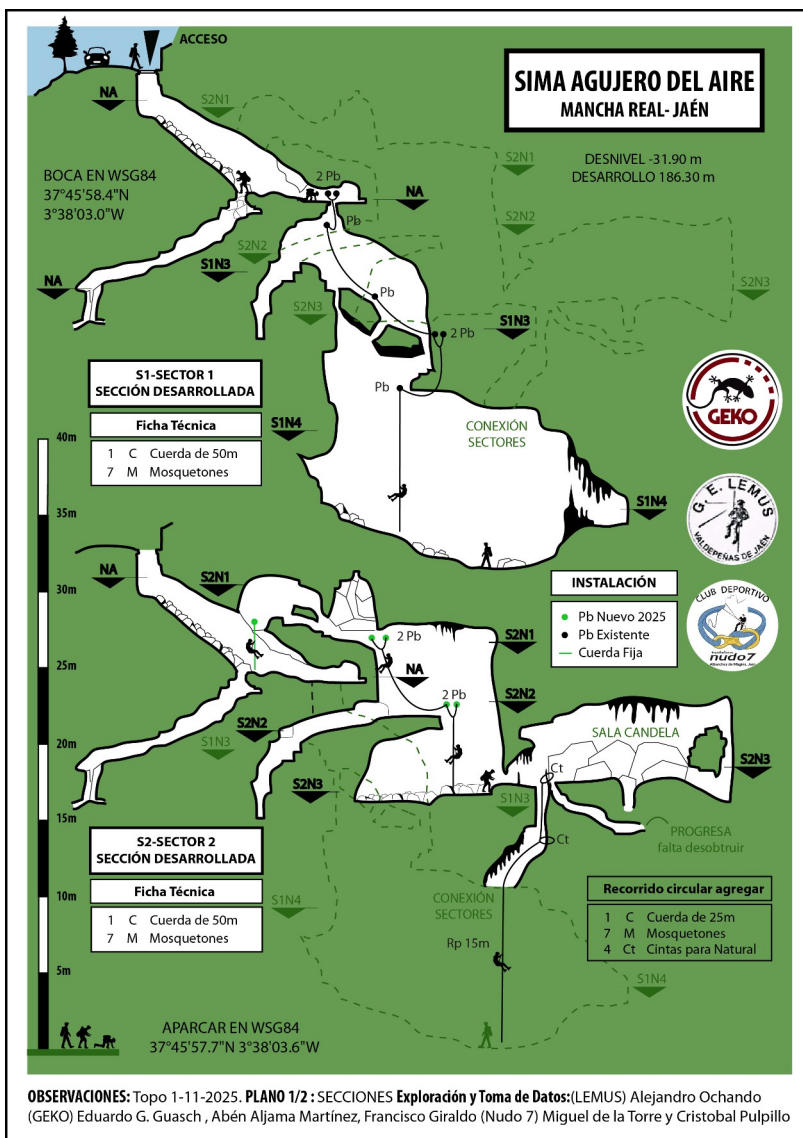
ACCESO

SIMA AGUJERO DEL AIRE
MANCHA REAL- JAÉN

NA
S2N1
S2N1
DESNIVEL -31.90 m
DESARROLLO 186.30 m

BOCA EN WSG84
37°45'58.4"N
3°38'03.0"W

2 Pb
NA
Pb
S2N2
S2N2
S1N3
NA
Pb
S2N3
S2N3
2 Pb
S1N3

S1-SECTOR 1
SECCIÓN DESARROLLADA

Pb

Ficha Técnica
1 C Cuerda de 50m
7 M Mosquetones

S1N4
CONEXIÓN SECTORES
GEKO
S1N4
G. E. LEMUS
VALDEPEÑAS DE JAÉN

40m
35m
30m
25m
20m
15m
10m
5m

NA
S2N1
INSTALACIÓN
Pb Nuevo 2025
Pb Existente
Cuerda Fija
CLUB DEPORTIVO
nudo7
2 Pb
S2N1
NA
2 Pb
S2N2
S2N2
S1N3
SALA CANDELA
S2N3
Ct
S2N3
S1N3
PROGRESA
falta desobtruir
Ct

S2-SECTOR 2
SECCIÓN DESARROLLADA

Ficha Técnica
1 C Cuerda de 50m
7 M Mosquetones

S1N4
CONEXIÓN SECTORES
Rp 15m

Recorrido circular agregar
1 C Cuerda de 25m
7 M Mosquetones
4 Ct Cintas para Natural

S1N4

APARCAR EN WSG84
37°45'57.7"N 3°38'03.6"W

OBSERVACIONES: Topo 1-11-2025. PLANO 1/2 : SECCIONES Exploración y Toma de Datos:(LEMUS) Alejandro Ochando (GEKO) Eduardo G. Guasch , Abén Aljama Martínez, Francisco Giraldo (Nudo 7) Miguel de la Torre y Cristobal Pulpillo